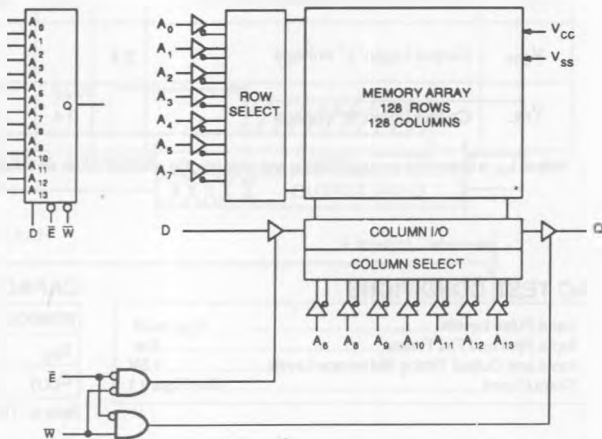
$A_0$
$A_1$
$A_2$
$A_3$
$A_4$
$A_5$
$A_6$
$A_7$
$A_8$
$A_9$
$A_{10}$
$A_{11}$
$A_{12}$
$A_{13}$
Q
D $\overline{E}$ $\overline{W}$

$A_0$
$A_1$
$A_2$
$A_3$
$A_4$
$A_5$
$A_7$
ROW SELECT
MEMORY ARRAY
128 ROWS
128 COLUMNS
$V_{CC}$
$V_{SS}$
D
COLUMN I/O
COLUMN SELECT
Q
$A_6$ $A_8$ $A_9$ $A_{10}$ $A_{11}$ $A_{12}$ $A_{13}$
$\overline{E}$
$\overline{W}$